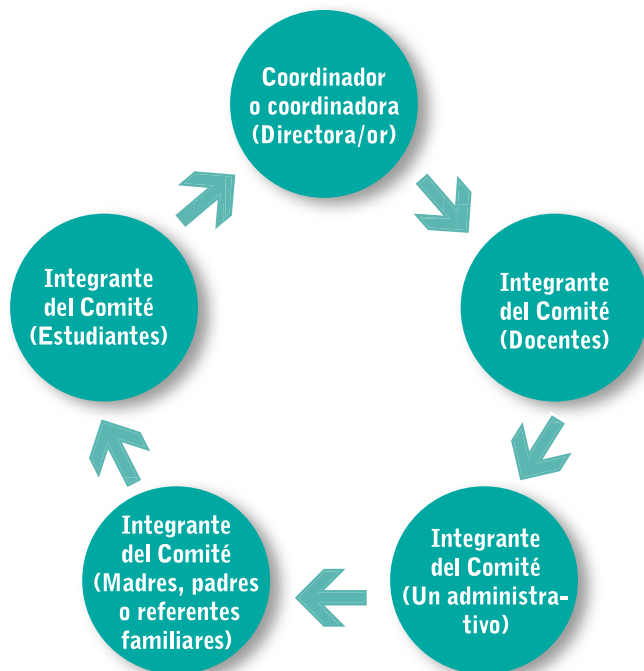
Coordinador o coordinadora (Directora/or)

Integrante del Comité (Docentes)

Integrante del Comité (Un administrativo)

Integrante del Comité (Madres, padres o referentes familiares)

Integrante del Comité (Estudiantes)